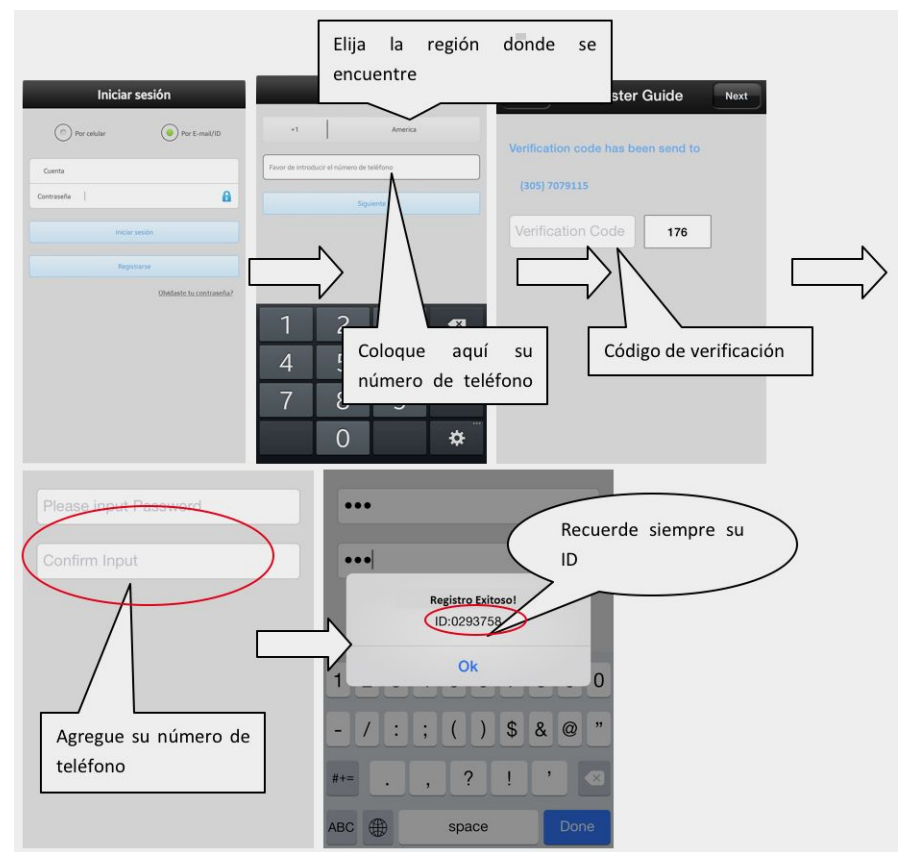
Elija la región donde se encuentre

Iniciar sesión

Por celular

Por E-mail/ID

Cuenta

Contraseña

Iniciar sesión

Registrarse

Olvidaste tu contraseña?

+1

America

Favor de introducir el número de teléfono

Siguiente

1

2

4

5

7

8

0

Coloque aquí su número de teléfono

ster Guide

Next

Verification code has been send to

(305) 7079115

Verification Code

176

Código de verificación

Please input Password

Confirm Input

Agregue su número de teléfono

•••

•••

Recuerde siempre su ID

Registro Exitoso!

ID:0293758

Ok

1

0

-

/

:

;

(

)

$

&

@

"

#+=

.

,

?

!

'

ABC

space

Done